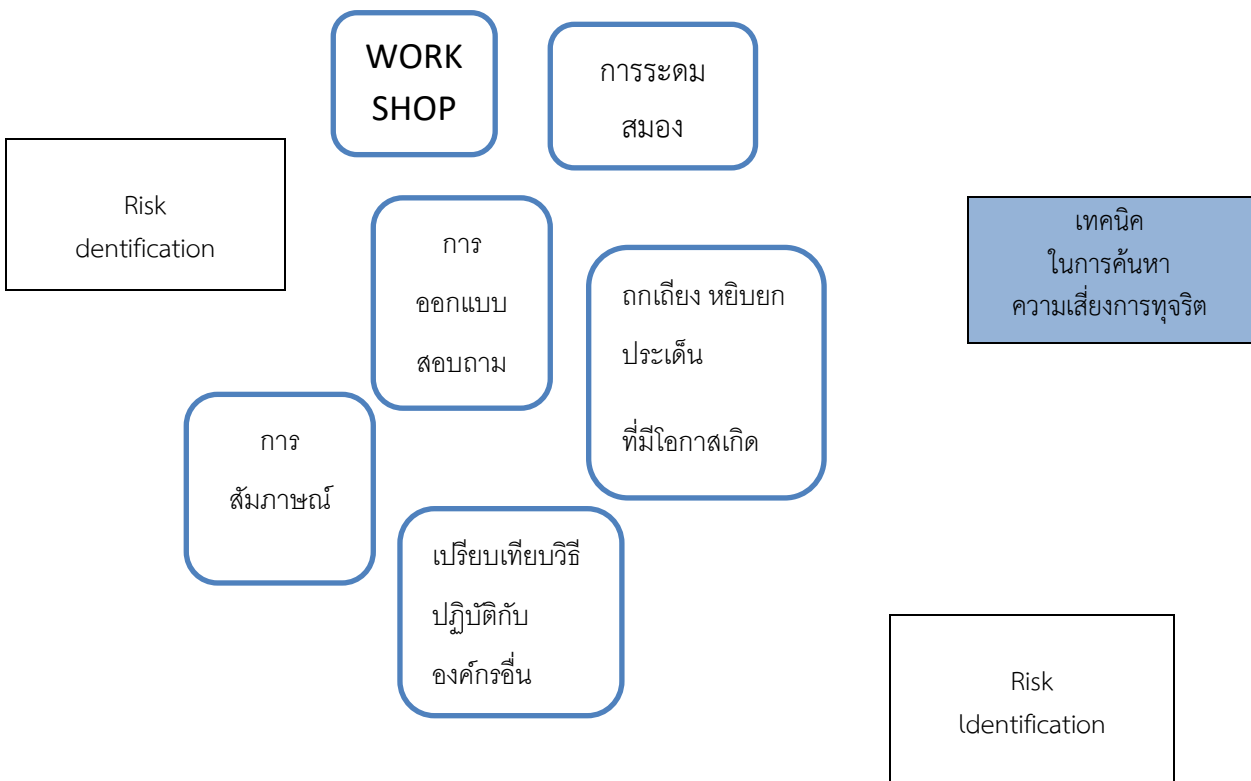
WORK SHOP

การระดม สมอง

Risk dentification

เทคนิค ในการค้นหา ความเสี่ยงการทุจริต

การ ออกแบบ สอบถาม

ถกเถียง หยิบยก ประเด็น

ที่มีโอกาสเกิด

การ สัมภาษณ์

เปรียบเทียบวิธี ปฏิบัติกับ องค์กรอื่น

Risk ldentification